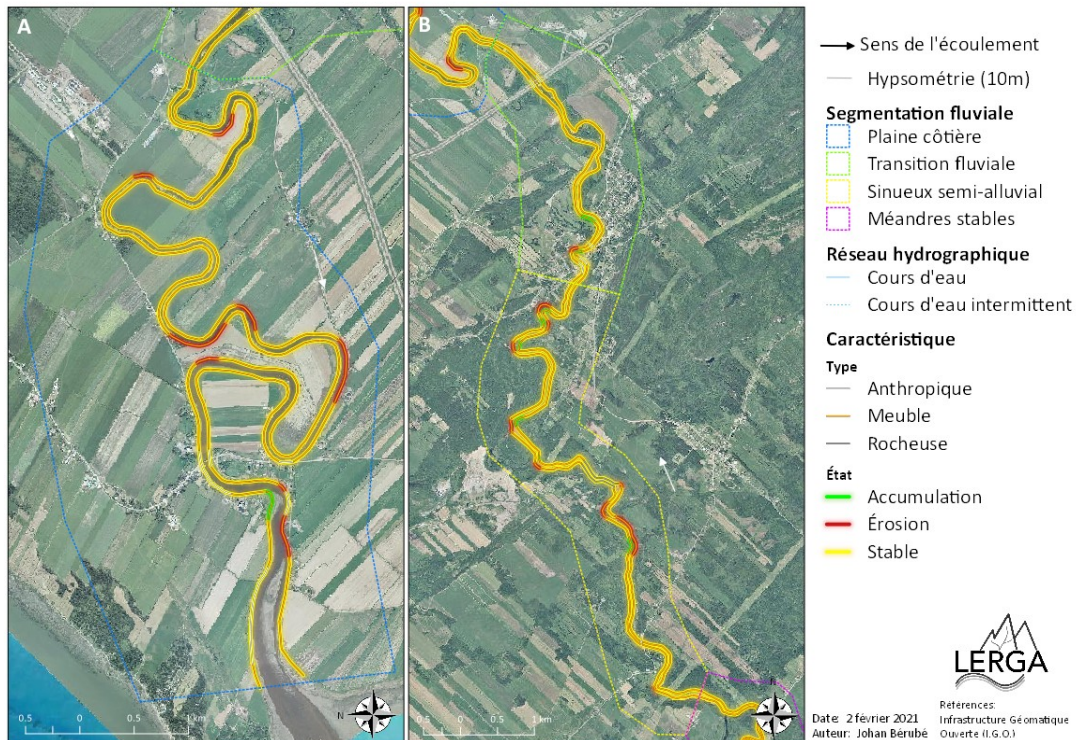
A

B

Sens de l'écoulement
Hypsométrie (10m)

Segmentation fluviale
Plaine côtière
Transition fluviale
Sinueux semi-alluvial
Méandres stables

Réseau hydrographique
Cours d'eau
Cours d'eau intermittent

Caractéristique
Type
Anthropique
Meuble
Rocheuse
État
Accumulation
Érosion
Stable

0.5 0 0.5 1 km
N

0.5 0 0.5 1 km

LERGA

Date: 2 février 2021
Auteur: Johan Bérubé

Références:
Infrastructure Géomatique Ouverte (I.G.O.)